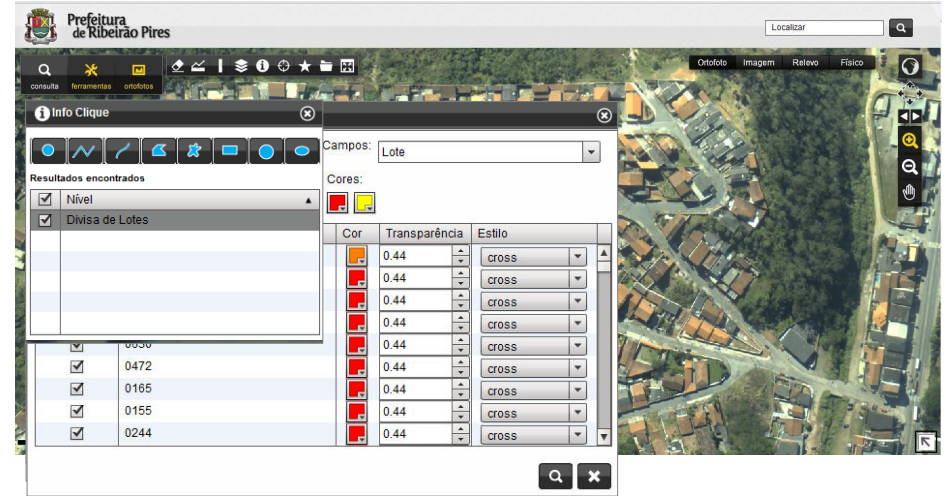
Prefeitura de Ribeirão Pires

Localizar

consulta ferramentas ortofotos

Ortofoto Imagem Relevo Físico

Info Clique

Resultados encontrados

| | Nível |
|---|---|
| ☑ | Divisa de Lotes |

Campos: Lote

Cores:

| | | Cor | Transparência | Estilo |
|---|---|---|---|---|
| | | | 0.44 | cross |
| | | | 0.44 | cross |
| | | | 0.44 | cross |
| | | | 0.44 | cross |
| ☑ | 0030 | | 0.44 | cross |
| ☑ | 0472 | | 0.44 | cross |
| ☑ | 0165 | | 0.44 | cross |
| ☑ | 0155 | | 0.44 | cross |
| ☑ | 0244 | | 0.44 | cross |